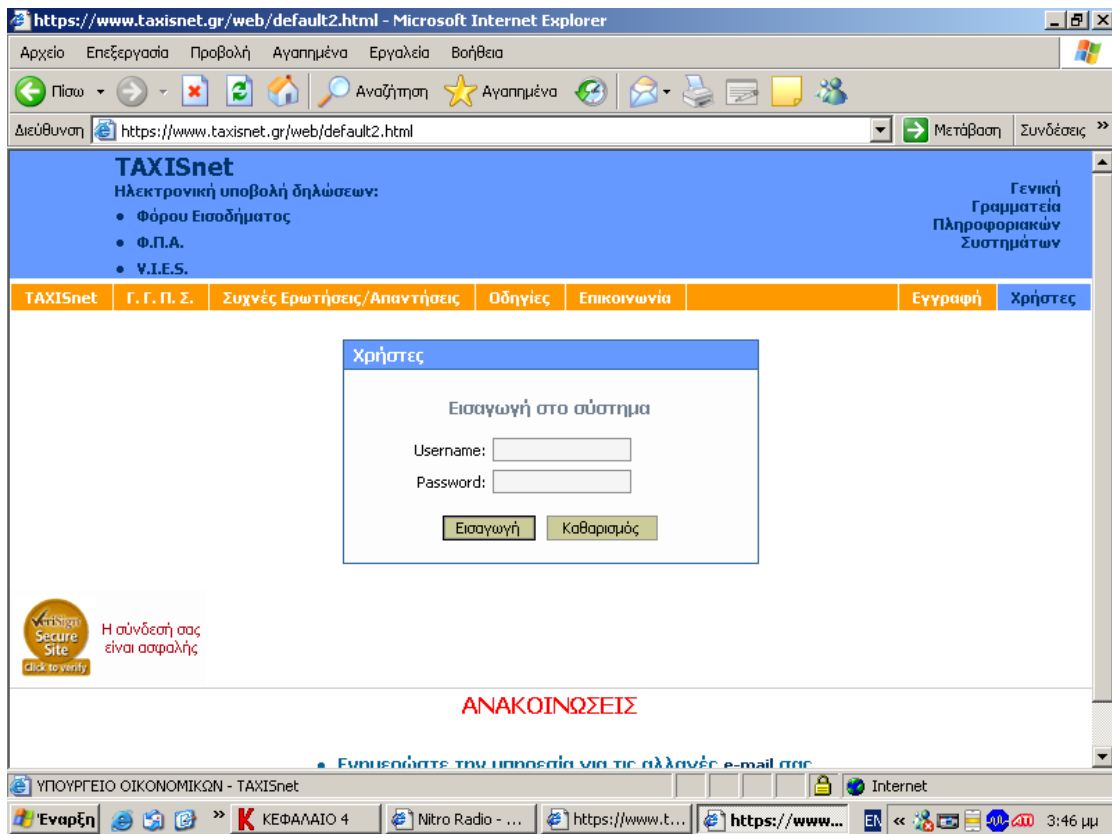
https://www.taxisnet.gr/web/default2.html - Microsoft Internet Explorer

Αρχείο Επεξεργασία Προβολή Αγαπημένα Εργαλεία Βοήθεια

Πίσω Αναζήτηση Αγαπημένα

Διεύθυνση https://www.taxisnet.gr/web/default2.html Μετάβαση Συνδέσεις »

TAXISnet
Ηλεκτρονική υποβολή δηλώσεων:
• Φόρου Εισοδήματος
• Φ.Π.Α.
• V.I.E.S.

Γενική Γραμματεία Πληροφοριακών Συστημάτων

TAXISnet | Γ. Γ. Π. Σ. | Συχνές Ερωτήσεις/Απαντήσεις | Οδηγίες | Επικοινωνία | Εγγραφή | Χρήστες

Χρήστες

Εισαγωγή στο σύστημα

Username:
Password:

Εισαγωγή Καθαρισμός

VeriSign Secure Site Click to verify

Η σύνδεσή σας είναι ασφαλής

ΑΝΑΚΟΙΝΩΣΕΙΣ

• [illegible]

ΥΠΟΥΡΓΕΙΟ ΟΙΚΟΝΟΜΙΚΩΝ - TAXISnet Internet

Έναρξη » ΚΕΦΑΛΑΙΟ 4 Nitro Radio - ... https://www.t... https://www... EN « 3:46 μμ